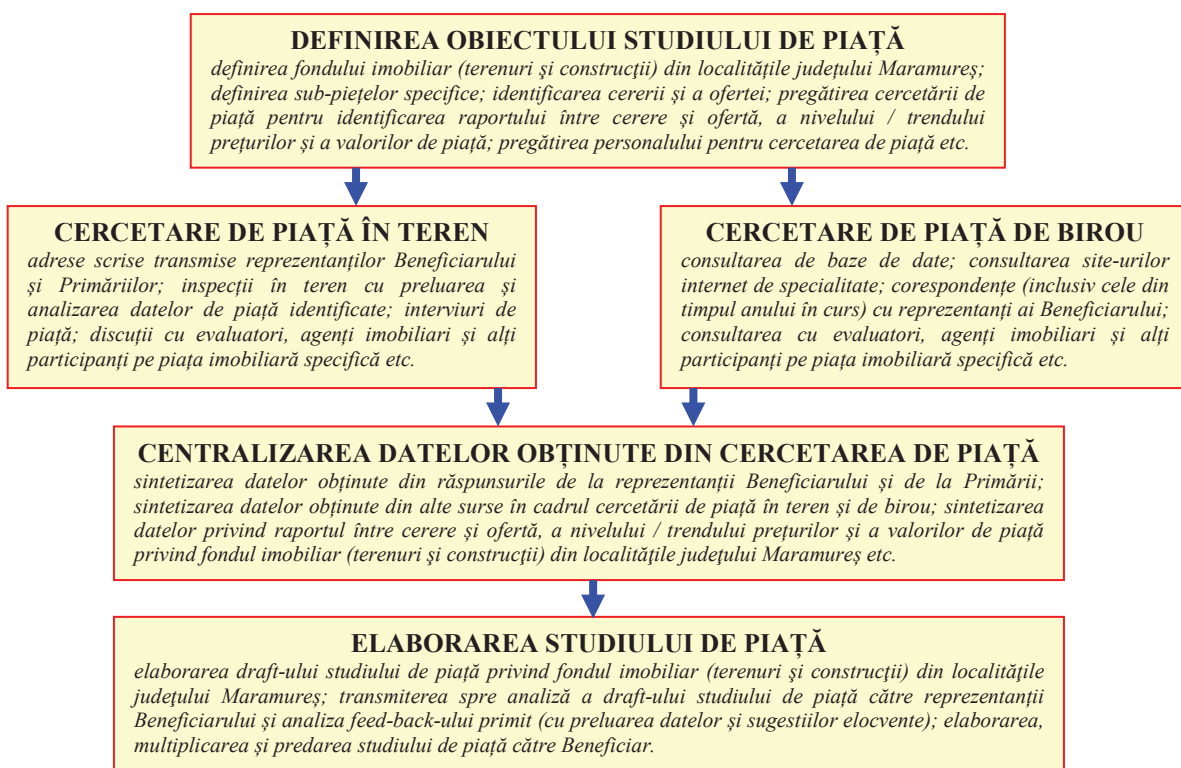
DEFINIREA OBIECTULUI STUDIULUI DE PIAȚĂ
definirea fondului imobiliar (terenuri şi construcţii) din localităţile judeţului Maramureş; definirea sub-pieţelor specifice; identificarea cererii şi a ofertei; pregătirea cercetării de piaţă pentru identificarea raportului între cerere şi ofertă, a nivelului / trendului preţurilor şi a valorilor de piaţă; pregătirea personalului pentru cercetarea de piaţă etc.

CERCETARE DE PIAȚĂ ÎN TEREN
adrese scrise transmise reprezentanţilor Beneficiarului şi Primăriilor; inspecţii în teren cu preluarea şi analizarea datelor de piaţă identificate; interviuri de piaţă; discuţii cu evaluatori, agenţi imobiliari şi alţi participanţi pe piaţa imobiliară specifică etc.

CERCETARE DE PIAȚĂ DE BIROU
consultarea de baze de date; consultarea site-urilor internet de specialitate; corespondenţe (inclusiv cele din timpul anului în curs) cu reprezentanţi ai Beneficiarului; consultarea cu evaluatori, agenţi imobiliari şi alţi participanţi pe piaţa imobiliară specifică etc.

CENTRALIZAREA DATELOR OBȚINUTE DIN CERCETAREA DE PIAȚĂ
sintetizarea datelor obţinute din răspunsurile de la reprezentanţii Beneficiarului şi de la Primării; sintetizarea datelor obţinute din alte surse în cadrul cercetării de piaţă în teren şi de birou; sintetizarea datelor privind raportul între cerere şi ofertă, a nivelului / trendului preţurilor şi a valorilor de piaţă privind fondul imobiliar (terenuri şi construcţii) din localităţile judeţului Maramureş etc.

ELABORAREA STUDIULUI DE PIAȚĂ
elaborarea draft-ului studiului de piaţă privind fondul imobiliar (terenuri şi construcţii) din localităţile judeţului Maramureş; transmiterea spre analiză a draft-ului studiului de piaţă către reprezentanţii Beneficiarului şi analiza feed-back-ului primit (cu preluarea datelor şi sugestiilor elocvente); elaborarea, multiplicarea şi predarea studiului de piaţă către Beneficiar.